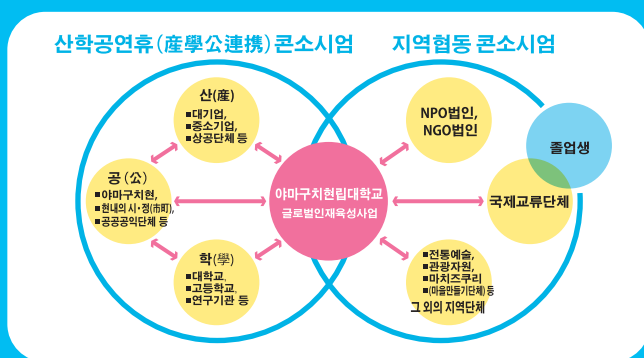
산학공연휴(産學公連携) 콘소시엄

지역협동 콘소시엄

산(産)
■대기업,
■중소기업,
■상공단체 등

공(公)
■야마구치현,
■현내의 시·정(市町),
■공공공익단체 등

학(學)
■대학교,
■고등학교,
■연구기관 등

야마구치현립대학교
글로벌인재육성사업

NPO법인,
NGO법인

졸업생

국제교류단체

■전통예술,
■관광자원,
■마치즈쿠리
(마을만들기단체) 등
그 외의 지역단체